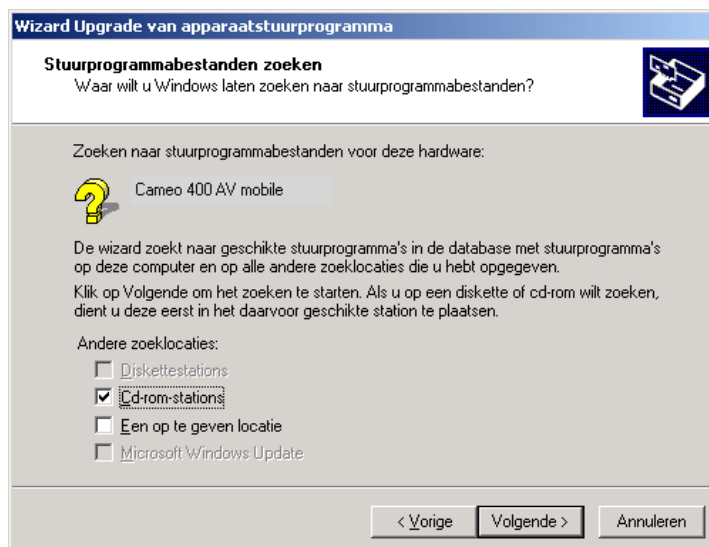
Wizard Upgrade van apparaatstuurprogramma

Stuurprogrammabestanden zoeken
Waar wilt u Windows laten zoeken naar stuurprogrammabestanden?

Zoeken naar stuurprogrammabestanden voor deze hardware:

Cameo 400 AV mobile

De wizard zoekt naar geschikte stuurprogramma's in de database met stuurprogramma's op deze computer en op alle andere zoeklocaties die u hebt opgegeven.

Klik op Volgende om het zoeken te starten. Als u op een diskette of cd-rom wilt zoeken, dient u deze eerst in het daarvoor geschikte station te plaatsen.

Andere zoeklocaties:

Diskettestations
Cd-rom-stations
Een op te geven locatie
Microsoft Windows Update

< Vorige
Volgende >
Annuleren